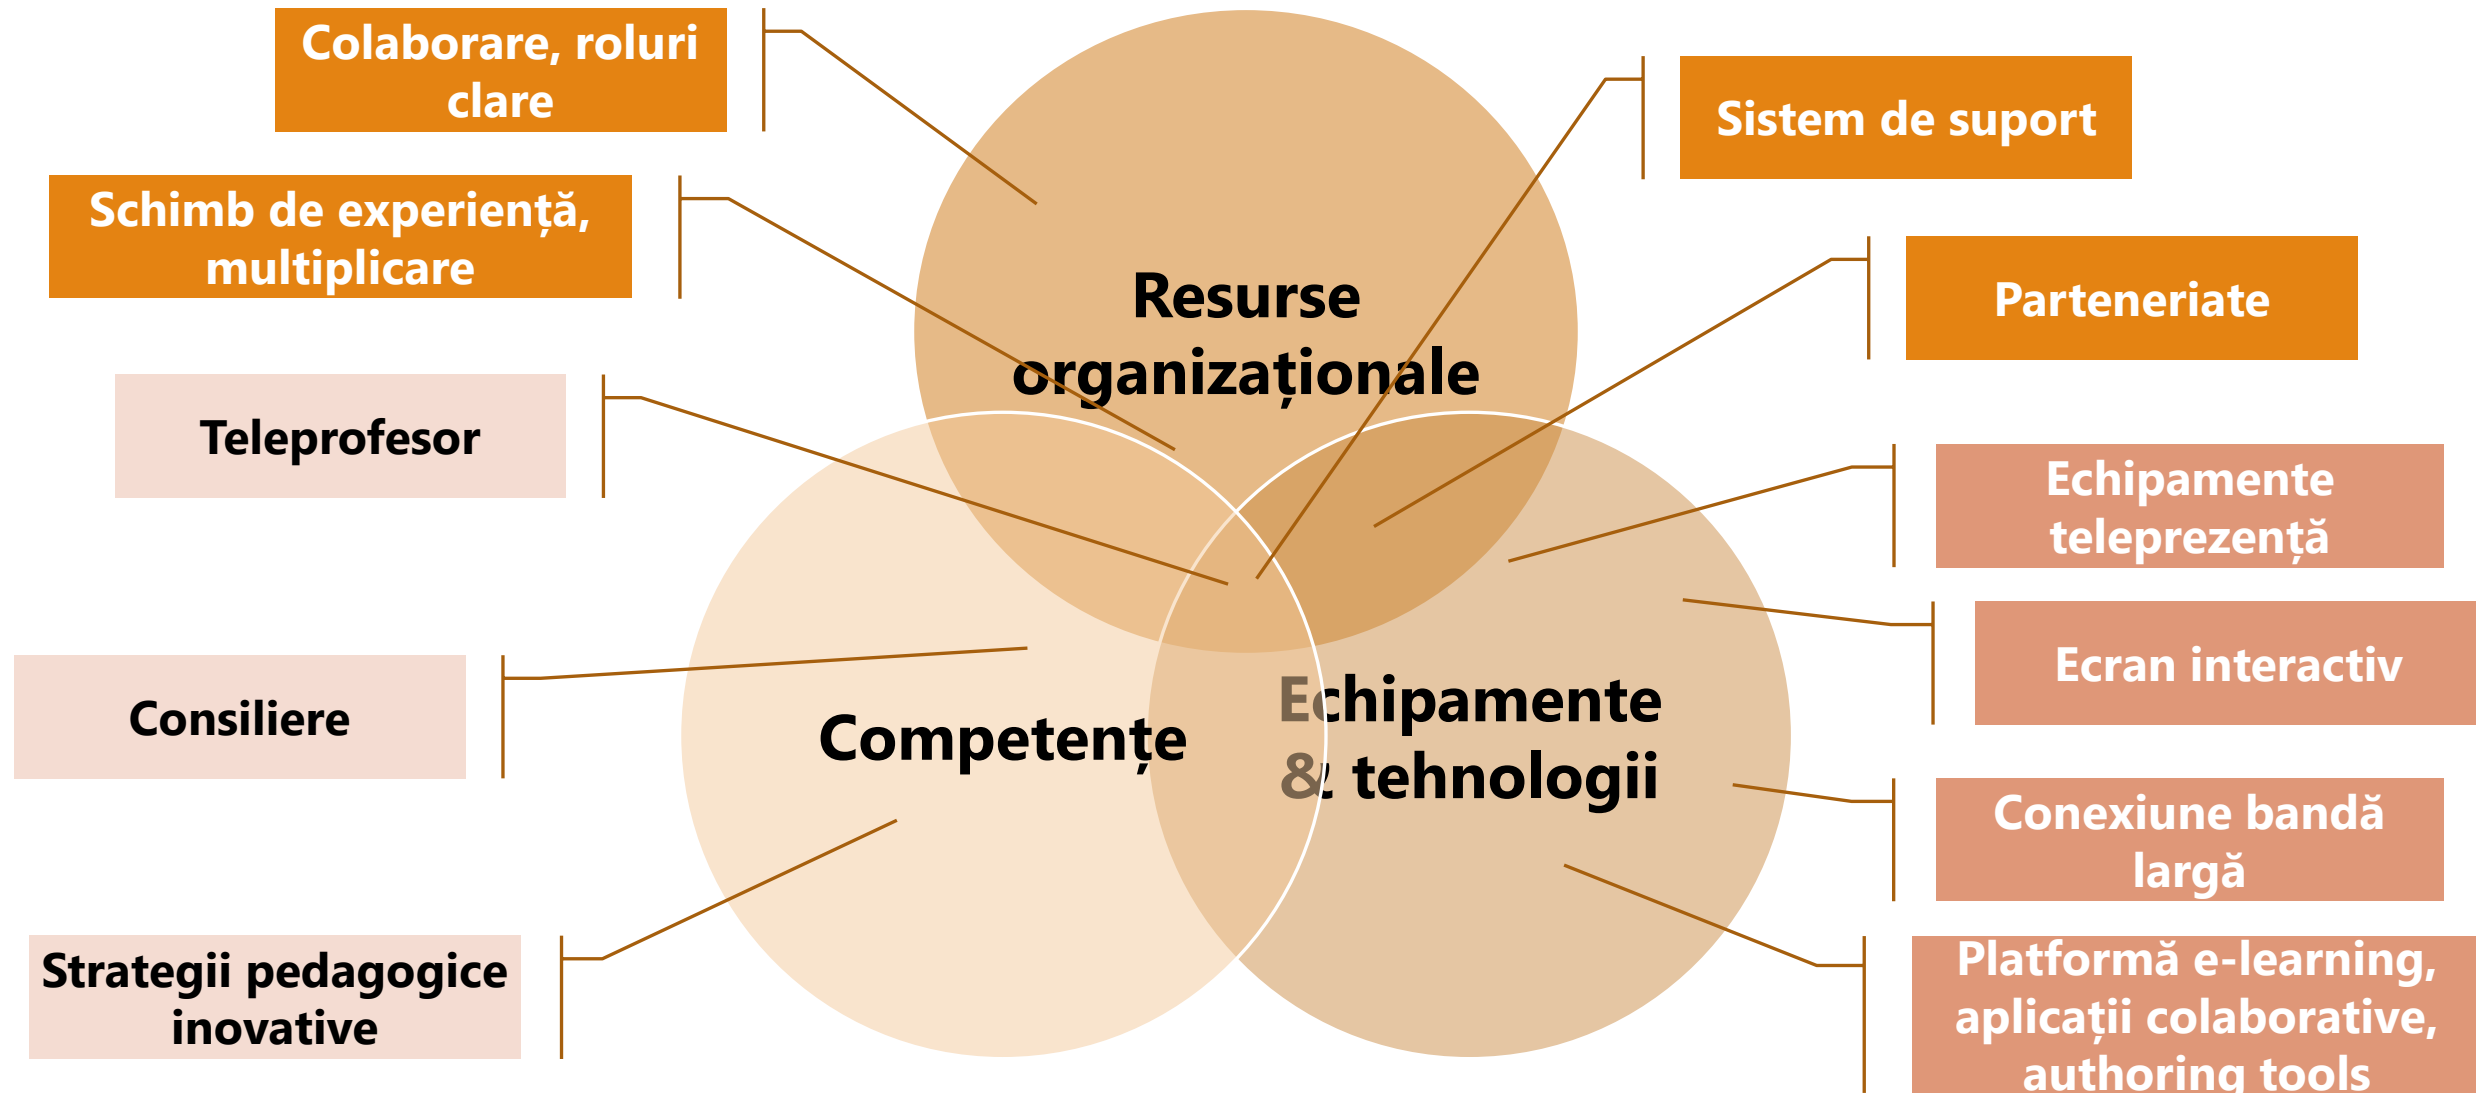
Colaborare, roluri clare

Schimb de experiență, multiplicare

Teleprofesor

Consiliere

Strategii pedagogice inovative

Resurse organizaționale

Competențe

Echipamente & tehnologii

Sistem de suport

Parteneriate

Echipamente teleprezență

Ecran interactiv

Conexiune bandă largă

Platformă e-learning, aplicații colaborative, authoring tools